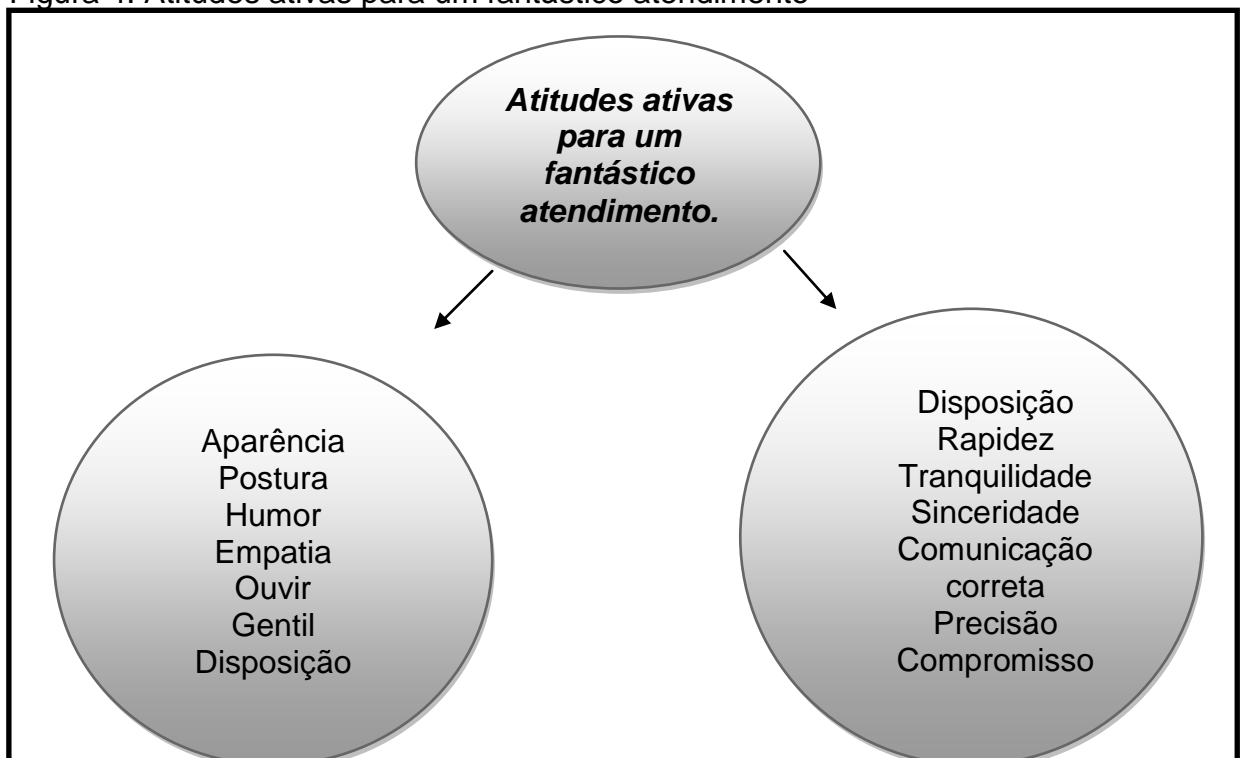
Figura 4: Atitudes ativas para um fantástico atendimento

Atitudes ativas para um fantástico atendimento.

Aparência
Postura
Humor
Empatia
Ouvir
Gentil
Disposição

Disposição
Rapidez
Tranquilidade
Sinceridade
Comunicação correta
Precisão
Compromisso